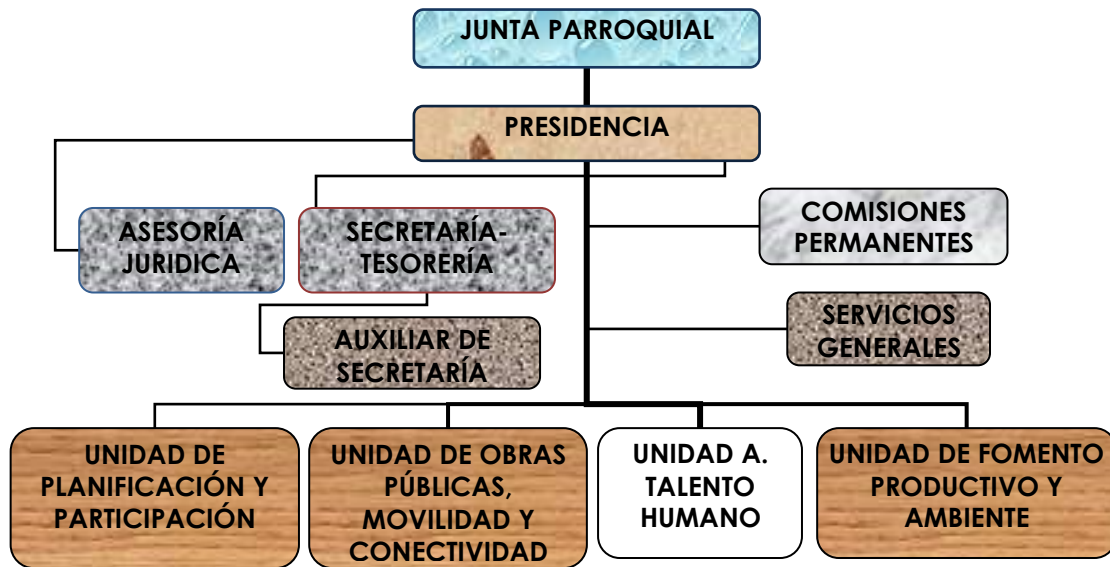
JUNTA PARROQUIAL

PRESIDENCIA

ASESORÍA JURIDICA

SECRETARÍA-TESORERÍA

COMISIONES PERMANENTES

SERVICIOS GENERALES

AUXILIAR DE SECRETARÍA

UNIDAD DE PLANIFICACIÓN Y PARTICIPACIÓN

UNIDAD DE OBRAS PÚBLICAS, MOVILIDAD Y CONECTIVIDAD

UNIDAD A. TALENTO HUMANO

UNIDAD DE FOMENTO PRODUCTIVO Y AMBIENTE